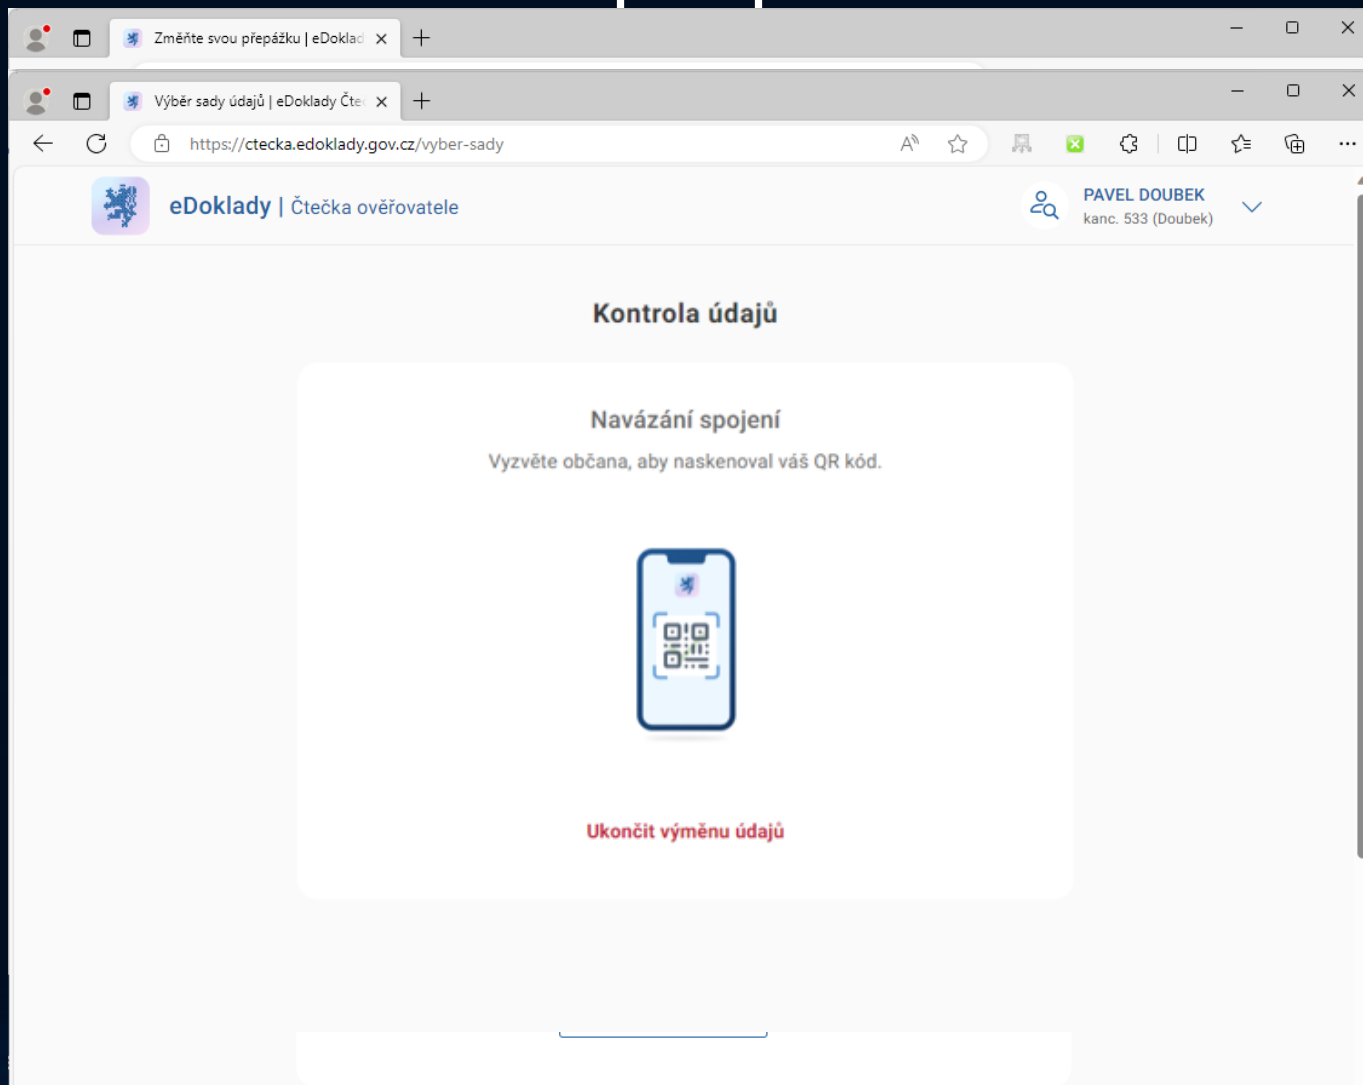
Změňte svou přepážku | eDoklad

Výběr sady údajů | eDoklady Čte

https://ctecka.edoklady.gov.cz/vyber-sady

eDoklady | Čtečka ověřovatele

PAVEL DOUBEK
kanc. 533 (Doubek)

Kontrola údajů

Navázání spojení

Vyzvěte občana, aby naskenoval váš QR kód.

Ukončit výměnu údajů